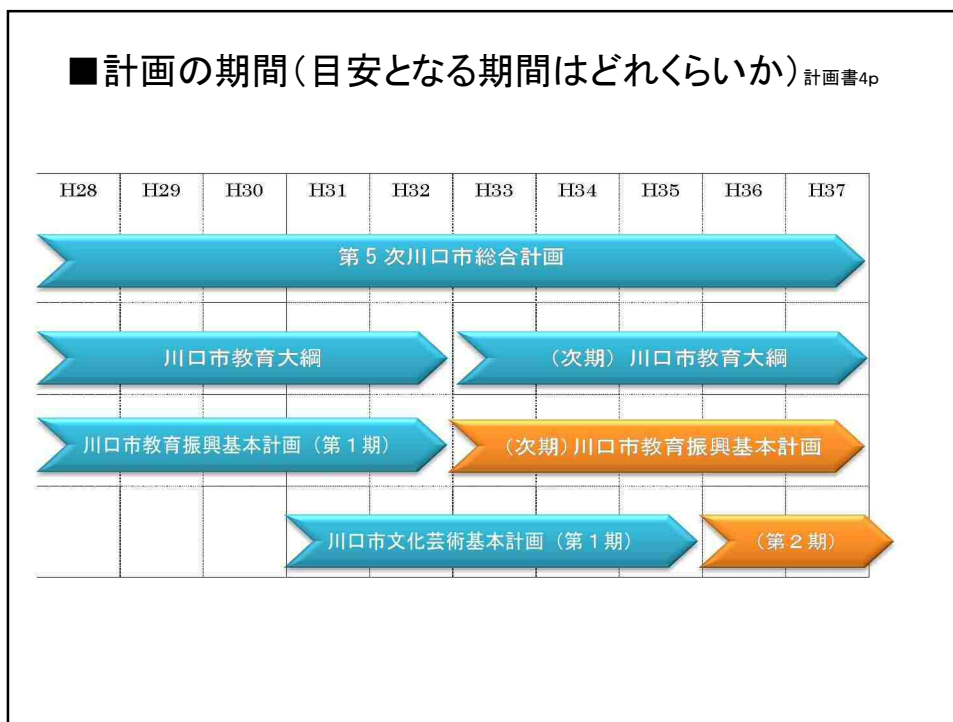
■計画の期間（目安となる期間はどれくらいか）計画書4p

| H28 | H29 | H30 | H31 | H32 | H33 | H34 | H35 | H36 | H37 |
|---|---|---|---|---|---|---|---|---|---|

第５次川口市総合計画

川口市教育大綱

（次期）川口市教育大綱

川口市教育振興基本計画（第１期）

（次期）川口市教育振興基本計画

川口市文化芸術基本計画（第１期）

（第２期）